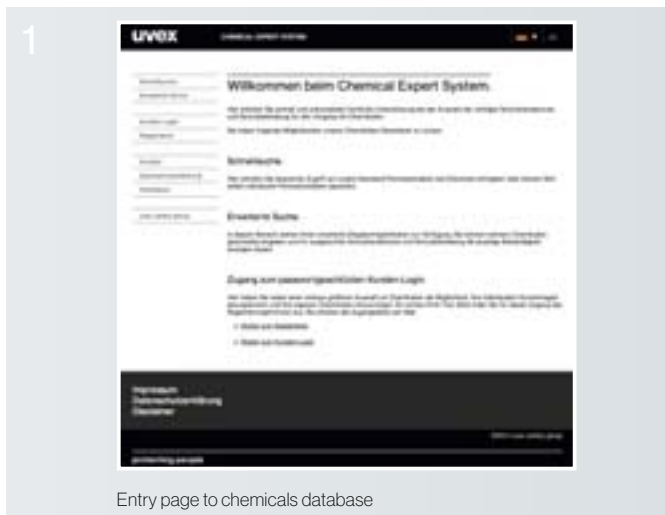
1

uvex CHEMICAL EXPERT SYSTEM

Willkommen beim Chemical Expert System

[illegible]

Schnellsuche

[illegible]

Erweiterte Suche

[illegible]

Zugang zum passwortgeschützten Kunden Login

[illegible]

Impressum
Datenschutzerklärung
Disclaimer

protecting people

Entry page to chemicals database